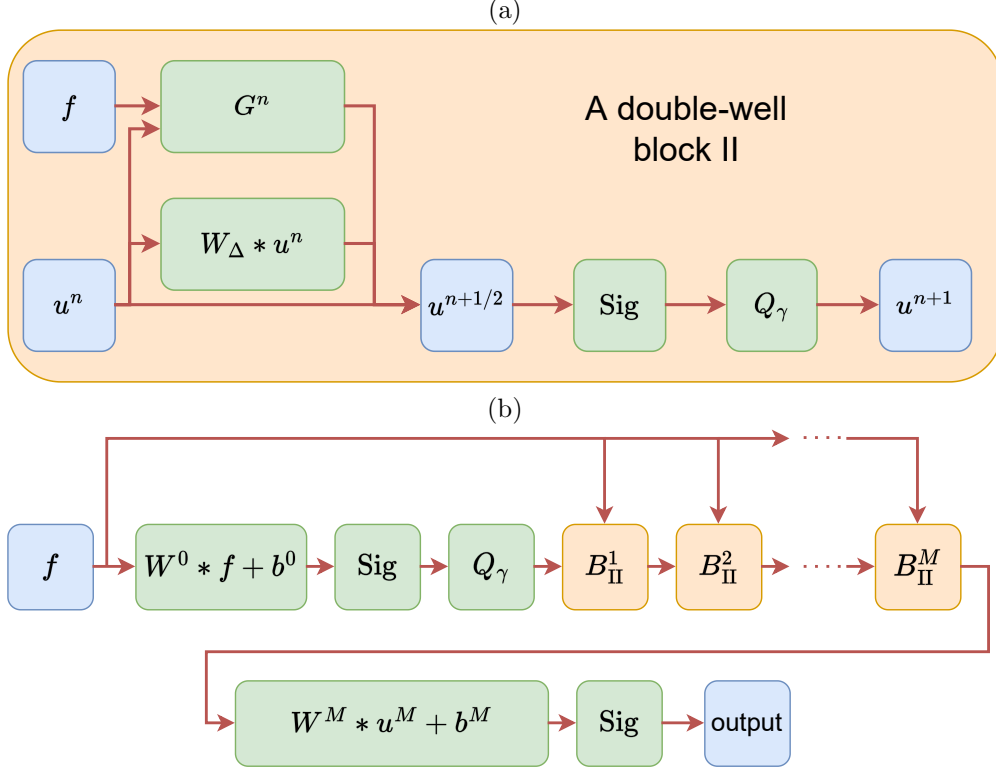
(a)

$f$

$G^n$

A double-well block II

$W_\Delta * u^n$

$u^n$

$u^{n+1/2}$

Sig

$Q_\gamma$

$u^{n+1}$

(b)

$\cdots$

$f$

$W^0 * f + b^0$

Sig

$Q_\gamma$

$B_{\text{II}}^1$

$B_{\text{II}}^2$

$\cdots$

$B_{\text{II}}^M$

$W^M * u^M + b^M$

Sig

output